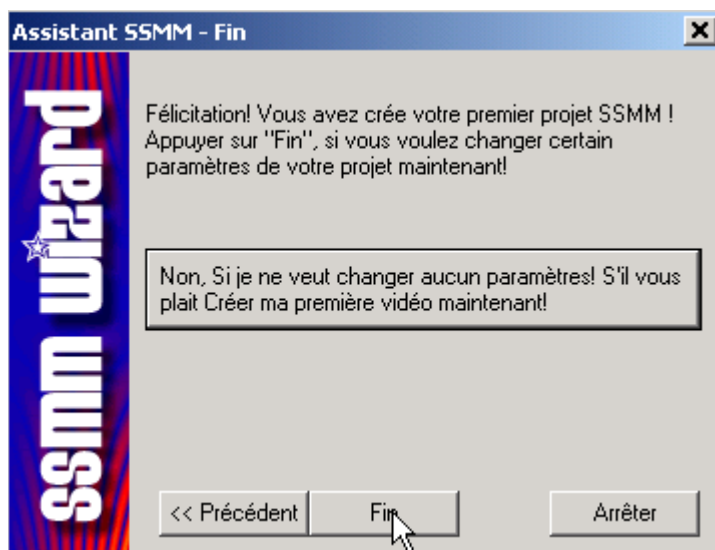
Assistant SSMM - Fin

ssmm wizard

Félicitation! Vous avez crée votre premier projet SSMM ! Appuyer sur "Fin", si vous voulez changer certain paramètres de votre projet maintenant!

Non, Si je ne veut changer aucun paramètres! S'il vous plait Créer ma première vidéo maintenant!

<< Précédent

Fin

Arrêter